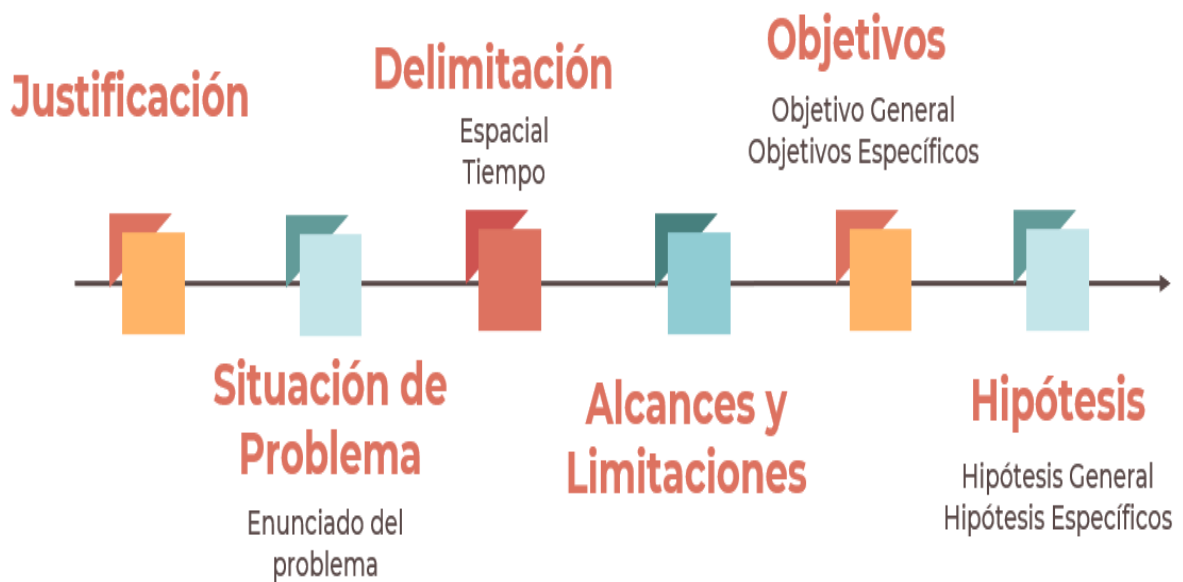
Justificación

Delimitación

Espacial
Tiempo

Objetivos

Objetivo General
Objetivos Específicos

Situación de Problema

Enunciado del problema

Alcances y Limitaciones

Hipótesis

Hipótesis General
Hipótesis Específicos